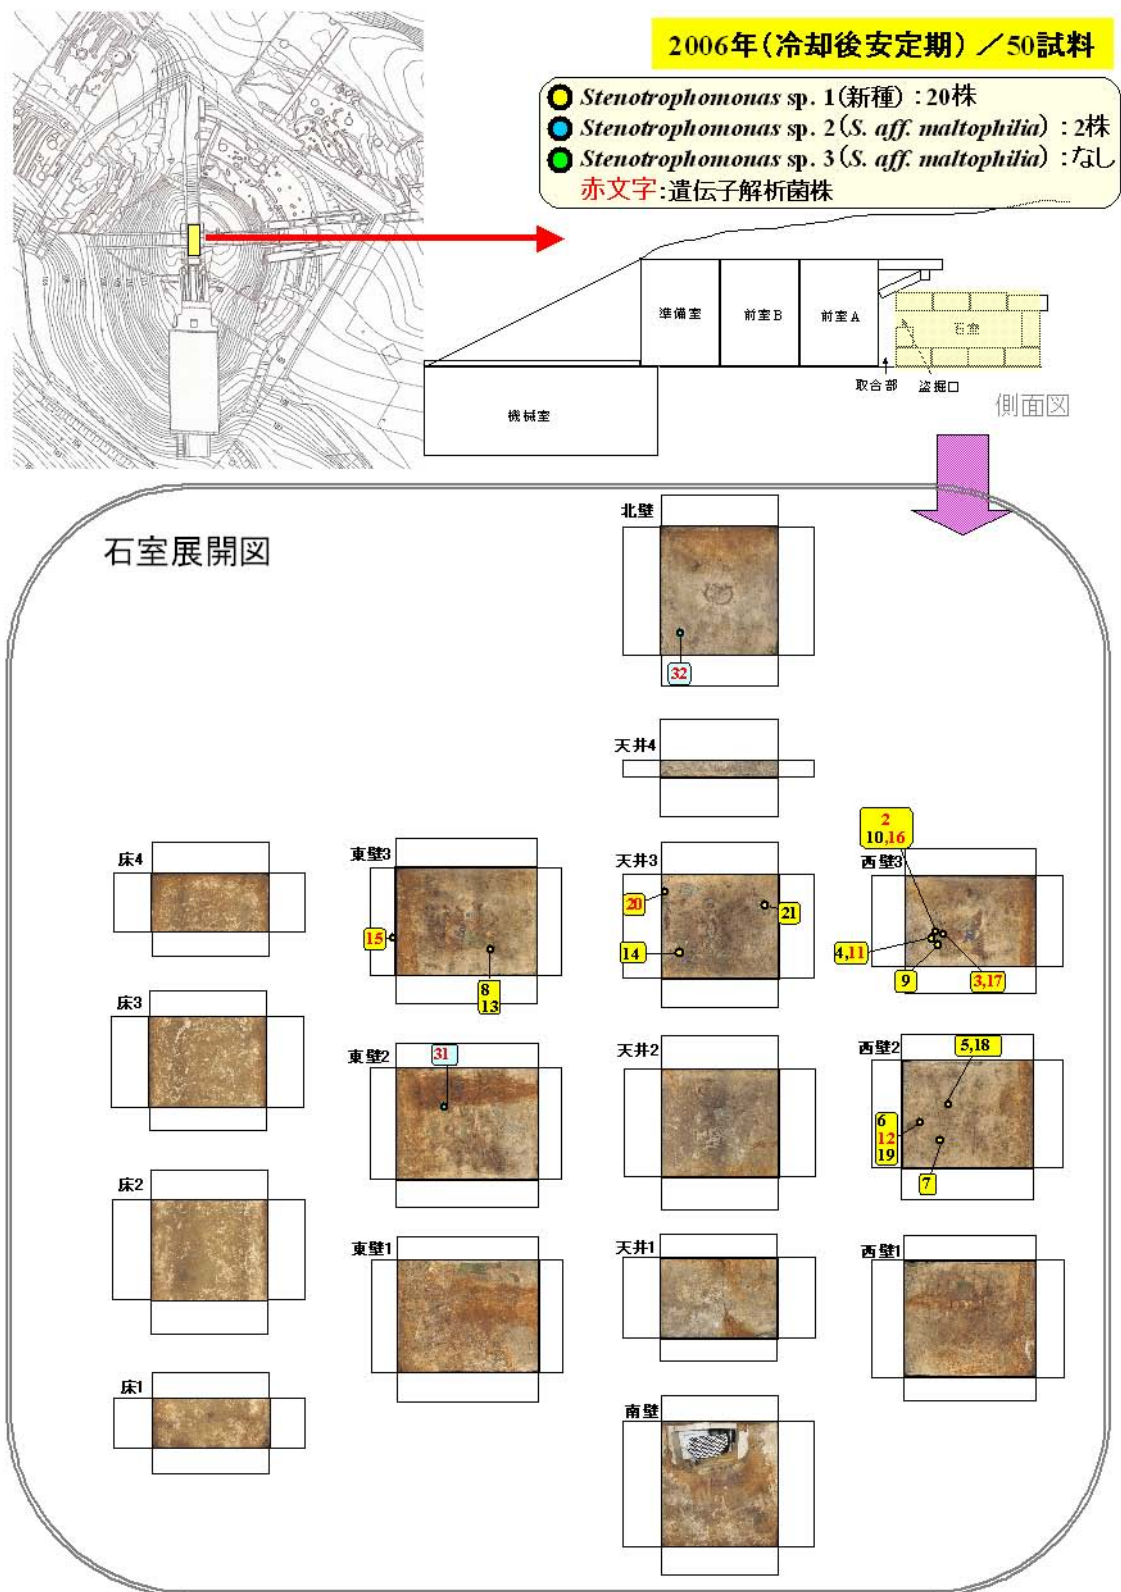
2006年（冷却後安定期）／50試料

*Stenotrophomonas* sp. 1（新種）：20株
*Stenotrophomonas* sp. 2（*S. aff. maltophilia*）：2株
*Stenotrophomonas* sp. 3（*S. aff. maltophilia*）：なし
赤文字:遺伝子解析菌株

準備室
前室B
前室A
石室
機械室
取合部
盗掘口
側面図

石室展開図

北壁
32
天井4
床4
東壁3
15
8
13
天井3
20
21
14
2
10,16
西壁3
4,11
9
3,17
床3
東壁2
31
天井2
西壁2
5,18
6
12
19
7
床2
東壁1
天井1
西壁1
床1
南壁